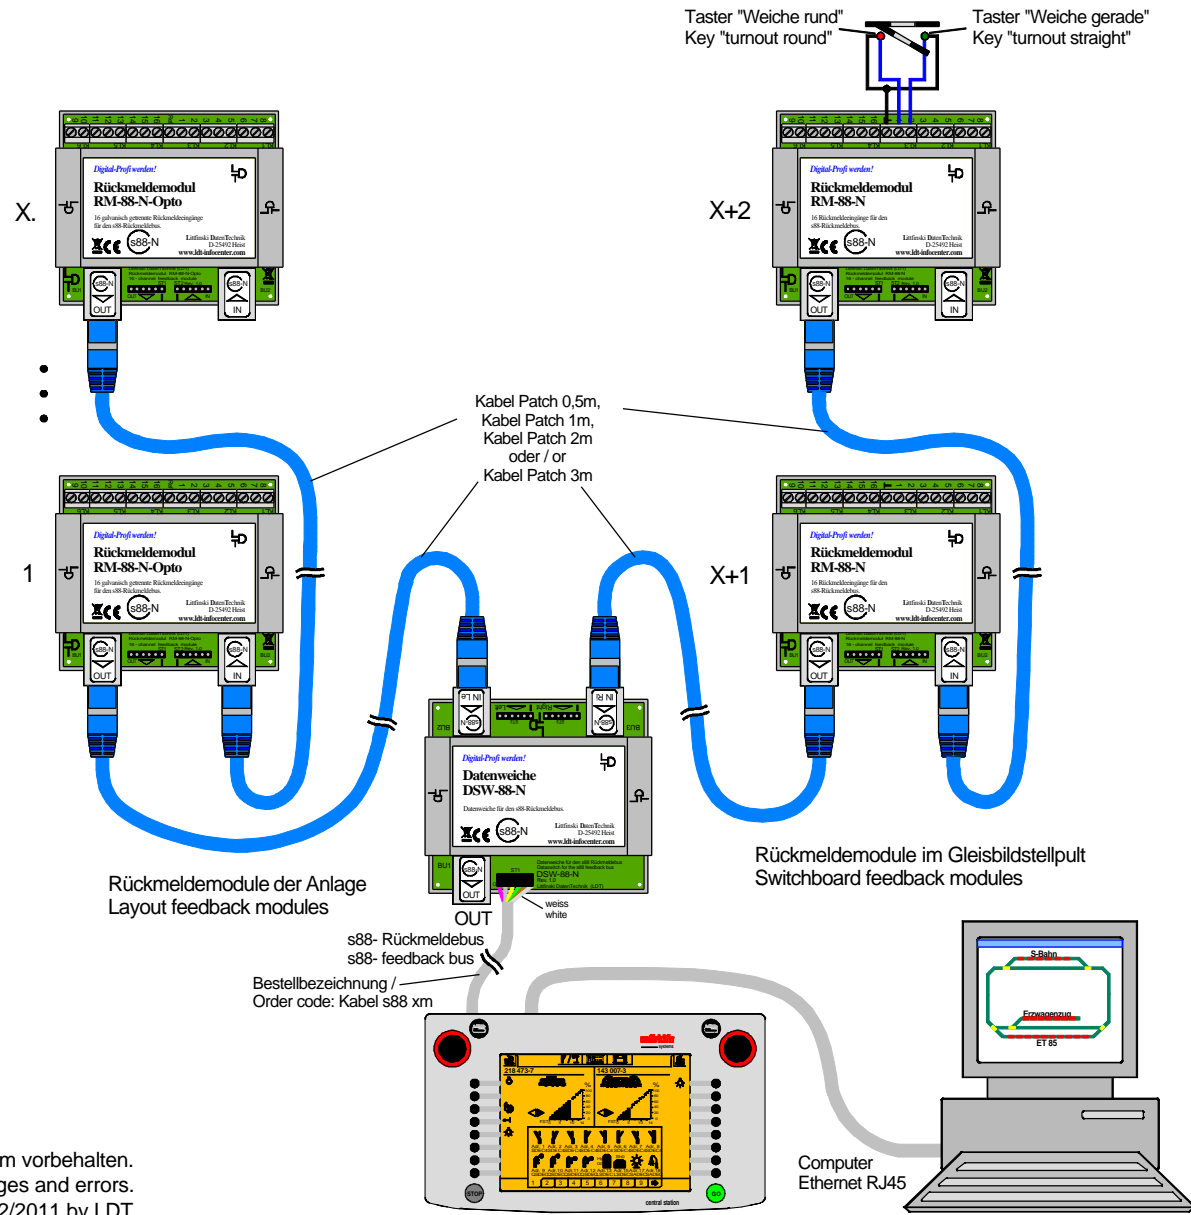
Taster "Weiche rund"
Key "turnout round"

Taster "Weiche gerade"
Key "turnout straight"

X.

Digital-Profi werden!
Rückmeldemodul
RM-88-N-Opto
16 galvanisch getrennte Rückmeldeeingänge für den s88-Rückmeldebus.
Littfinski DatenTechnik
D-25492 Heist
www.ldt-infocenter.com
s88-N
OUT
IN

X+2

Digital-Profi werden!
Rückmeldemodul
RM-88-N
16 Rückmeldeeingänge für den s88-Rückmeldebus.
Littfinski DatenTechnik
D-25492 Heist
www.ldt-infocenter.com
s88-N
OUT
IN

Kabel Patch 0,5m,
Kabel Patch 1m,
Kabel Patch 2m
oder / or
Kabel Patch 3m

1

Digital-Profi werden!
Rückmeldemodul
RM-88-N-Opto
16 galvanisch getrennte Rückmeldeeingänge für den s88-Rückmeldebus.
Littfinski DatenTechnik
D-25492 Heist
www.ldt-infocenter.com
s88-N
OUT
IN

X+1

Digital-Profi werden!
Rückmeldemodul
RM-88-N
16 Rückmeldeeingänge für den s88-Rückmeldebus.
Littfinski DatenTechnik
D-25492 Heist
www.ldt-infocenter.com
s88-N
OUT
IN

IN Le
IN Ri
Left
Right

Digital-Profi werden!
Datenweiche
DSW-88-N
Datenweiche für den s88-Rückmeldebus.
Littfinski DatenTechnik
D-25492 Heist
www.ldt-infocenter.com
s88-N
DSW-88-N
OUT

Rückmeldemodule im Gleisbildstellpult
Switchboard feedback modules

Rückmeldemodule der Anlage
Layout feedback modules

weiss
white

s88- Rückmeldebus
s88- feedback bus

Bestellbezeichnung /
Order code: Kabel s88 xm

S-Bahn
Erzwagenzug
ET 85

218 473-7
143 007-3
STOP
GO
central station

Computer
Ethernet RJ45

m vorbehalten.
ges and errors.
2/2011 by LDT